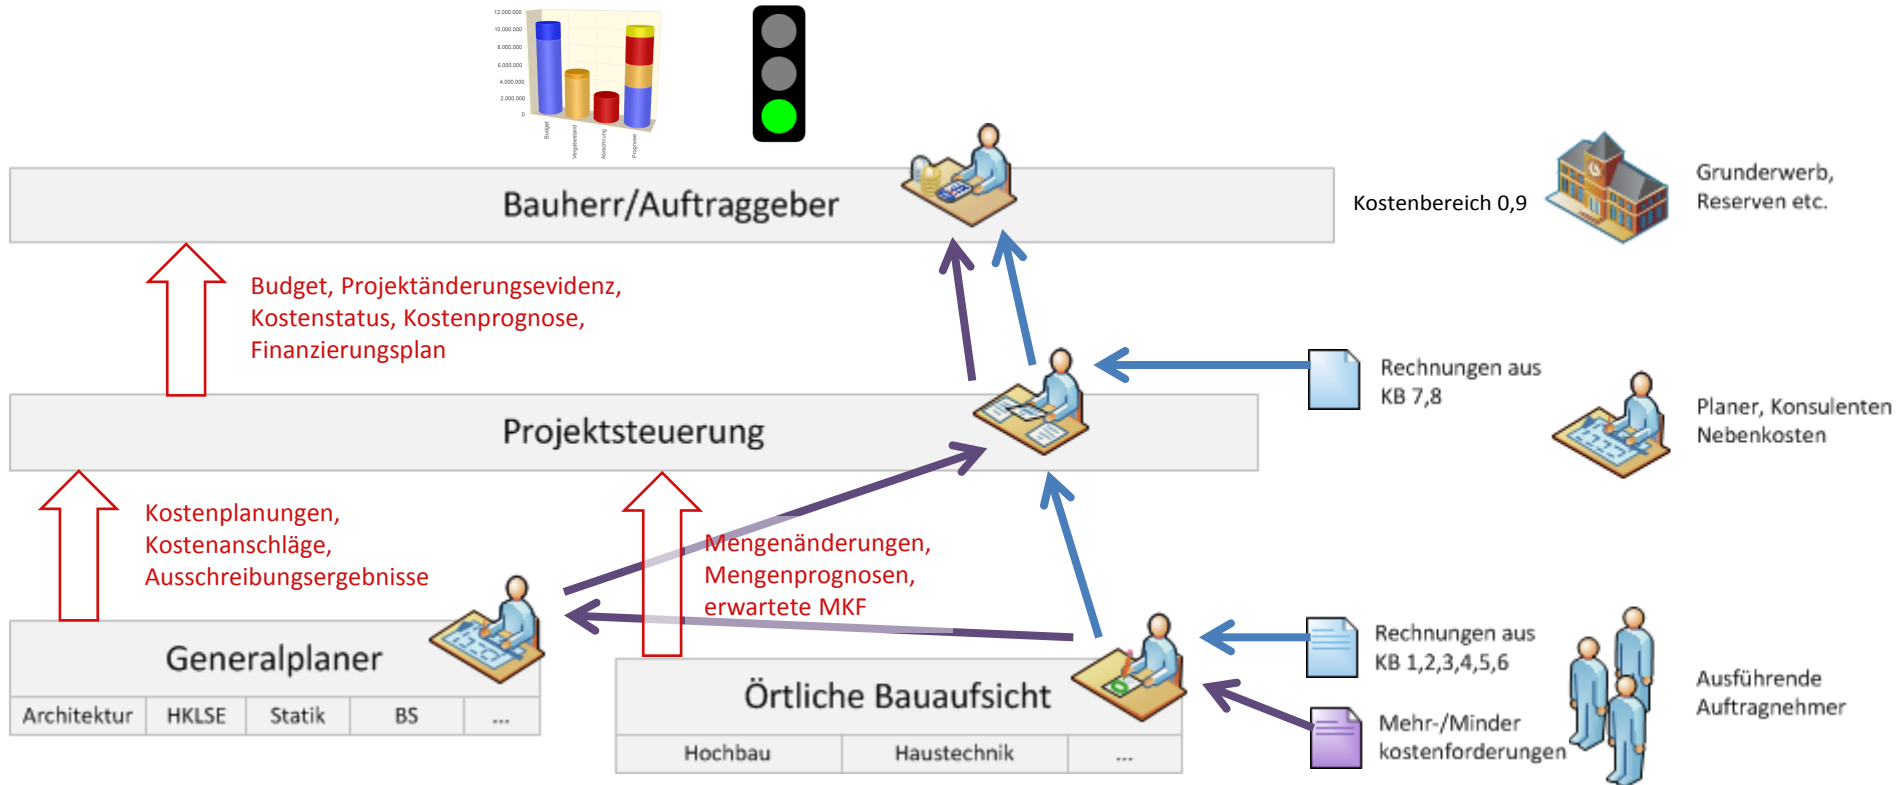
12.000.000
10.000.000
8.000.000
6.000.000
4.000.000
2.000.000
0
Budget
Vergabestand
Abrechnung
Prognose

Bauherr/Auftraggeber

Kostenbereich 0,9

Grunderwerb, Reserven etc.

Budget, Projektänderungsevidenz, Kostenstatus, Kostenprognose, Finanzierungsplan

Projektsteuerung

Rechnungen aus KB 7,8

Planer, Konsulenten Nebenkosten

Kostenplanungen, Kostenanschläge, Ausschreibungsergebnisse

Mengenänderungen, Mengenprognosen, erwartete MKF

Generalplaner

| Architektur | HKLSE | Statik | BS | ... |
|---|---|---|---|---|

Örtliche Bauaufsicht

| Hochbau | Haustechnik | ... |
|---|---|---|

Rechnungen aus KB 1,2,3,4,5,6

Mehr-/Minder kostenforderungen

Ausführende Auftragnehmer